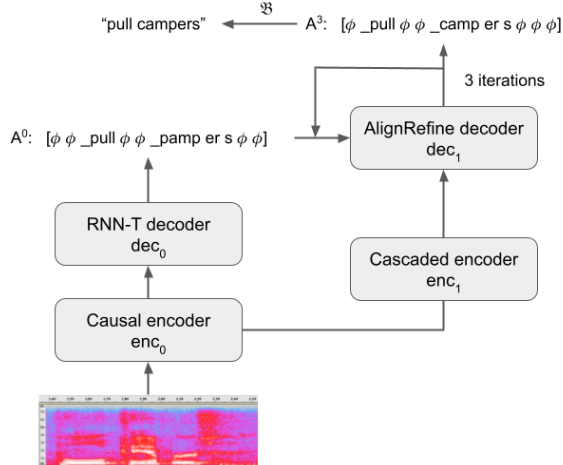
"pull campers"

$\mathfrak{B}$

A$^3$: [$\phi$ _pull $\phi$ $\phi$ _camp er s $\phi$ $\phi$ $\phi$]

3 iterations

A$^0$: [$\phi$ $\phi$ _pull $\phi$ $\phi$ _pamp er s $\phi$ $\phi$]

AlignRefine decoder dec$_1$

RNN-T decoder dec$_0$

Cascaded encoder enc$_1$

Causal encoder enc$_0$